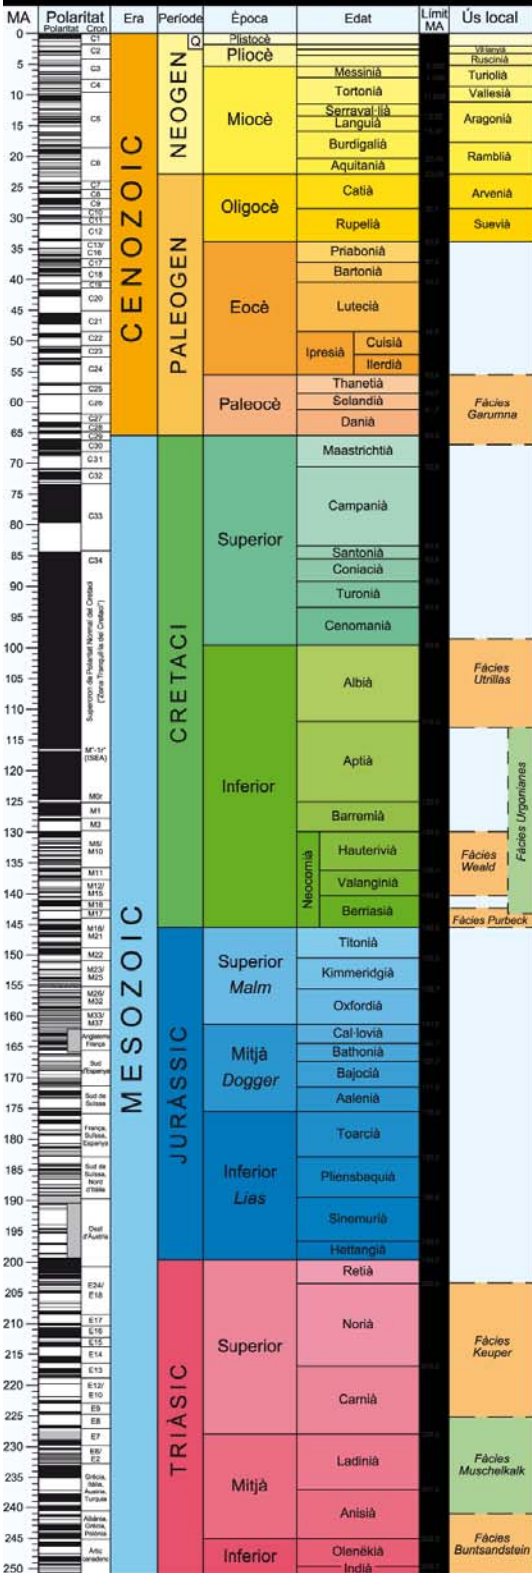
| MA | Polaritat (Polaritat, Cron) | Era | Període | Època | Edat | Límit MA | Ús local |
|---|---|---|---|---|---|---|---|
| 0 | C1 | CENOZOIC | Q | Plistocè | | | Vilanyià |
| 5 | C2, C3 | | NEOGEN | Pliocè | | | Ruscinià |
| 10 | C4 | | | Miocè | Messinià | | Turolià |
| 15 | C5 | | | | Tortonià | | Vallesià |
| 20 | C6 | | | | Serraval·lià | | Aragonià |
| | | | | | Languià | | |
| | | | | | Burdigalià | | Ramblià |
| | | | | | Aquitanià | | |
| 25 | C7, C8, C9 | | PALEOGEN | Oligocè | Catià | | Arvenià |
| 30 | C10, C11, C12 | | | | Rupelià | | Suevià |
| 35 | C13/C16, C17 | | | Eocè | Priabonià | | |
| 40 | C18, C19, C20 | | | | Bartonià | | |
| 45 | C21 | | | | Lutecià | | |
| 50 | C22, C23 | | | | Ipresià: Cuisià, Ilerdià | | |
| 55 | C24 | | | Paleocè | Thanetià | | Fàcies Garumna |
| 60 | C25, C26 | | | | Selandià | | |
| 65 | C27, C28, C29, C30 | | | | Danià | | |
| 70 | C31, C32 | MESOZOIC | CRETACI | Superior | Maastrichtià | | |
| 75 | C33 | | | | Campanià | | |
| 80 | | | | | Santonià | | |
| 85 | C34 | | | | Coniacià | | |
| 90 | Superchron de Polaritat Normal del Cretaci ("Zona Tranquil·la del Cretaci") | | | | Turonià | | |
| 95 | | | | | Cenomanià | | |
| 100 | | | | Inferior | Albià | | Fàcies Utrillas |
| 115 | M"-1r" (ISEA) | | | | Aptià | | Fàcies Urgonianes |
| 125 | M0r, M1, M3 | | | | Barremià | | |
| 130 | M5/M10, M11 | | | | Neocomià: Hauterivià | | Fàcies Weald |
| 140 | M12/M15, M16, M17 | | | | Valanginià | | |
| 145 | M18/M21 | | | | Berriasià | | Fàcies Purbeck |
| 150 | M22, M23/M25 | | JURÀSSIC | Superior *Malm* | Titonià | | |
| 155 | M26/M32 | | | | Kimmeridgià | | |
| 160 | M33/M37 | | | | Oxfordià | | |
| 165 | Anglaterra, França | | | Mitjà *Dogger* | Cal·lovià | | |
| 170 | Sud d'Espanya | | | | Bathonià | | |
| 175 | Sud de Suïssa | | | | Bajocià | | |
| | | | | | Aalenià | | |
| 180 | França, Suïssa, Espanya | | | Inferior *Lias* | Toarcià | | |
| 185 | Sud de Suïssa, Nord d'Itàlia | | | | Pliensbaquià | | |
| 195 | Oest d'Àustria | | | | Sinemurià | | |
| | | | | | Hettangià | | |
| 200 | | | TRIÀSIC | Superior | Retià | | |
| 205 | E24/E18 | | | | Norià | | Fàcies Keuper |
| 210 | E17, E16, E15, E14, E13 | | | | | | |
| 220 | E12/E10, E9, E8 | | | | Carnià | | |
| 230 | E7, E6/E2 | | | Mitjà | Ladinià | | Fàcies Muschelkalk |
| 235 | Grècia, Itàlia, Àustria, Turquia | | | | Anisià | | |
| 240 | Albània, Grècia, Polònia | | | | | | |
| 245 | Àrtic canadenc | | | Inferior | Olenèkià | | Fàcies Buntsandstein |
| 250 | | | | | Indià | | |